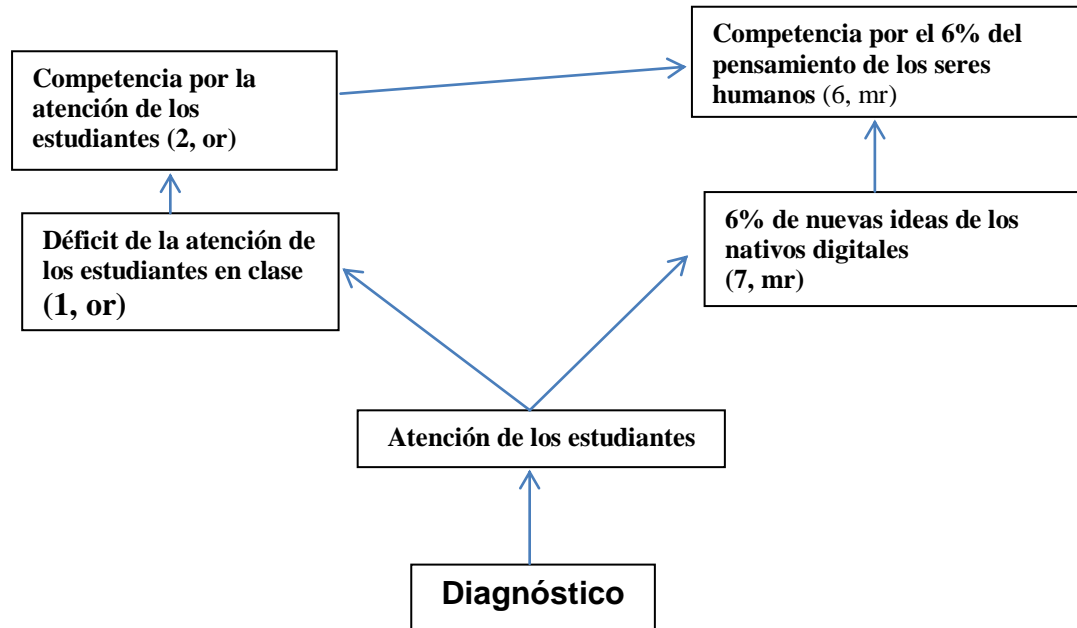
Competencia por la atención de los estudiantes (2, or)

Competencia por el 6% del pensamiento de los seres humanos (6, mr)

Déficit de la atención de los estudiantes en clase (1, or)

6% de nuevas ideas de los nativos digitales (7, mr)

Atención de los estudiantes

Diagnóstico